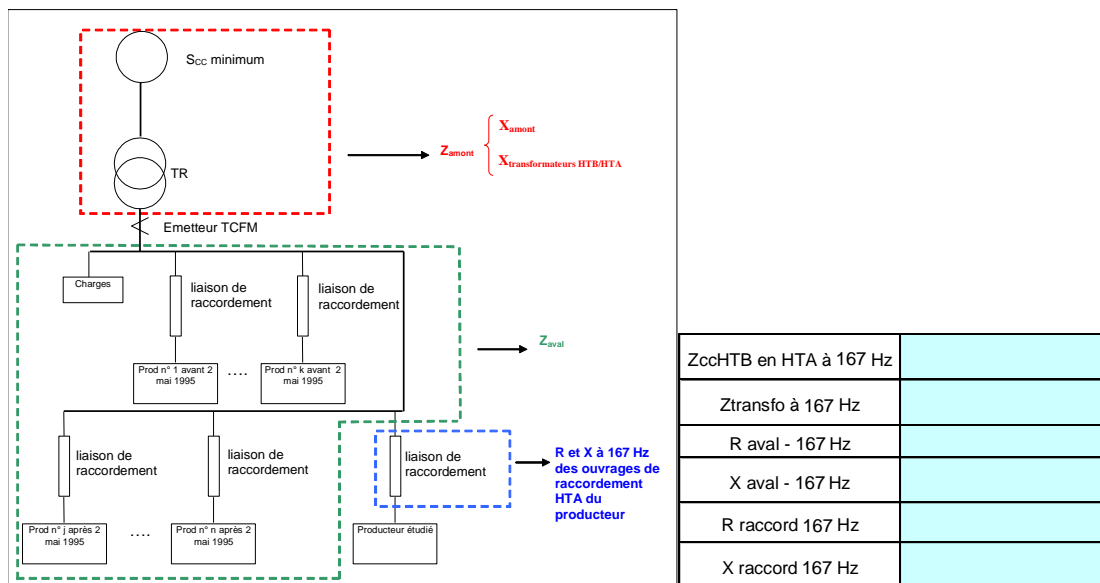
$S_{CC}$ minimum

TR

$Z_{amont}$

$X_{amont}$

$X_{transformateurs\ HTB/HTA}$

Emetteur TCFM

Charges

liaison de raccordement

liaison de raccordement

$Z_{aval}$

Prod n° 1 avant 2 mai 1995

….

Prod n° k avant 2 mai 1995

liaison de raccordement

liaison de raccordement

liaison de raccordement

R et X à 167 Hz des ouvrages de raccordement HTA du producteur

Prod n° j après 2 mai 1995

….

Prod n° n après 2 mai 1995

Producteur étudié

| ZccHTB en HTA à 167 Hz | |
|---|---|
| Ztransfo à 167 Hz | |
| R aval - 167 Hz | |
| X aval - 167 Hz | |
| R raccord 167 Hz | |
| X raccord 167 Hz | |